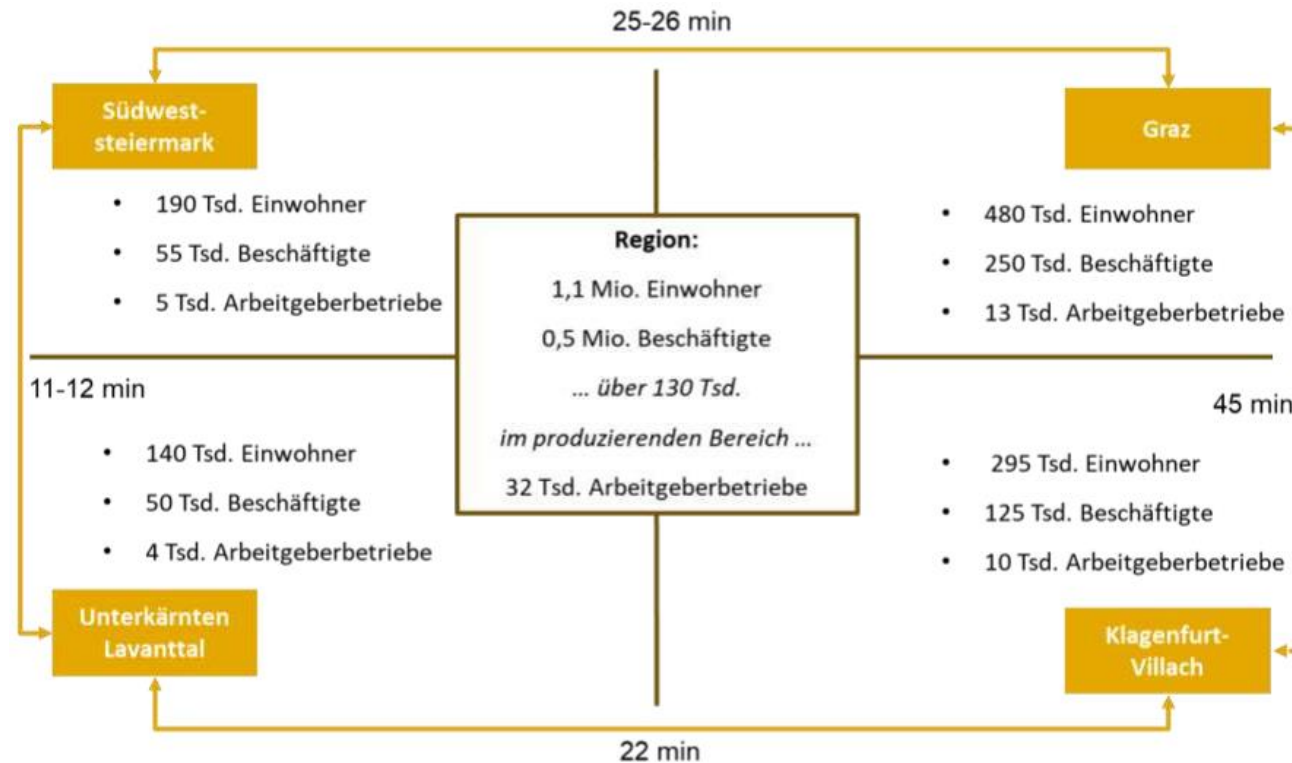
25-26 min

Südweststeiermark

- 190 Tsd. Einwohner
- 55 Tsd. Beschäftigte
- 5 Tsd. Arbeitgeberbetriebe

Graz

- 480 Tsd. Einwohner
- 250 Tsd. Beschäftigte
- 13 Tsd. Arbeitgeberbetriebe

Region:

1,1 Mio. Einwohner

0,5 Mio. Beschäftigte

*… über 130 Tsd.*

*im produzierenden Bereich …*

32 Tsd. Arbeitgeberbetriebe

11-12 min

45 min

- 140 Tsd. Einwohner
- 50 Tsd. Beschäftigte
- 4 Tsd. Arbeitgeberbetriebe

- 295 Tsd. Einwohner
- 125 Tsd. Beschäftigte
- 10 Tsd. Arbeitgeberbetriebe

Unterkärnten Lavanttal

Klagenfurt-Villach

22 min